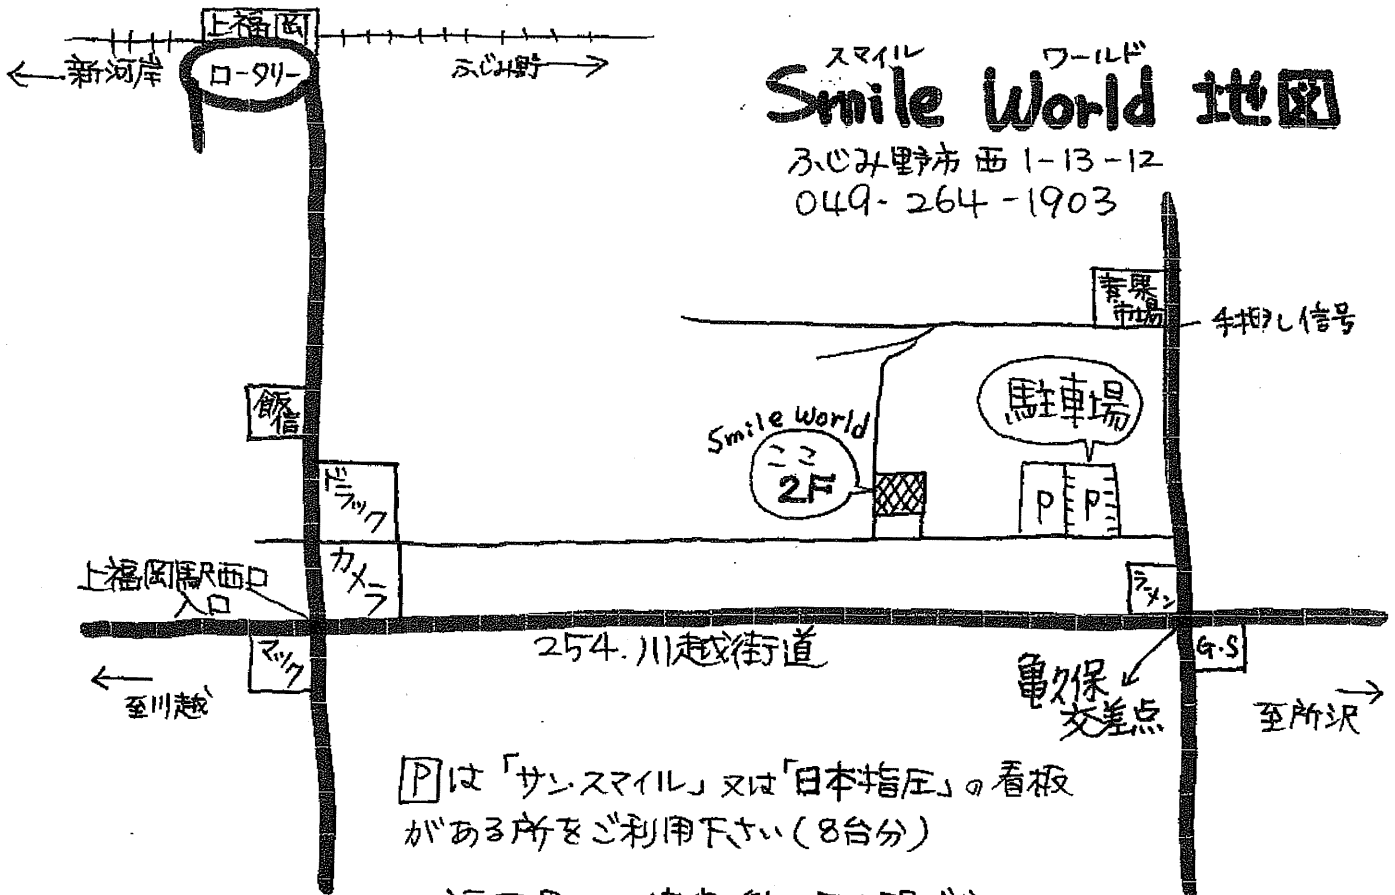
上福岡

←新河岸　ロータリー　ふじみ野→

スマイル　ワールド
Smile World 地図
ふじみ野市西 1-13-12
049-264-1903

東果市場

手押し信号

駐車場

Smile World
ここ
2F

P　P

飯信

ドラッグ

カメラ

上福岡駅西口入口

ラーメン

254. 川越街道

マック

G·S

亀久保交差点

← 至川越

至所沢 →

Pは「サン・スマイル」又は「日本指圧」の看板がある所をご利用下さい（8台分）

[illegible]